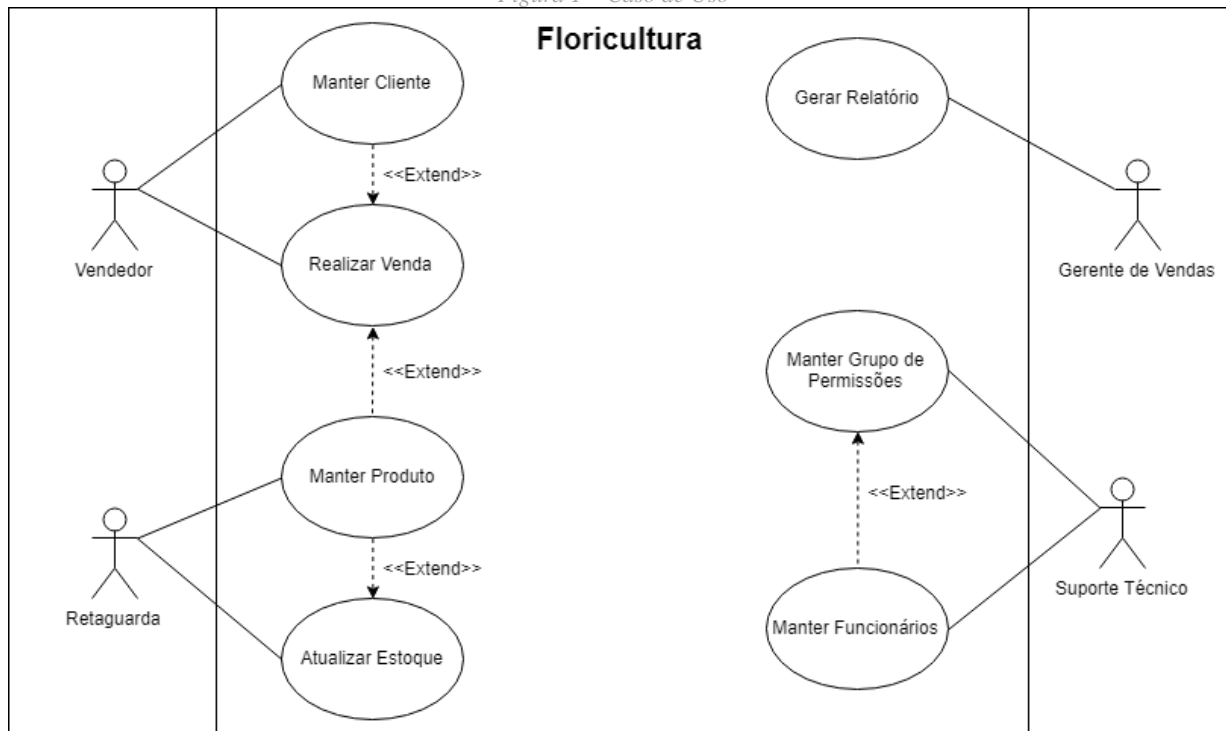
Figura 1 – Caso de Uso

Floricultura

Manter Cliente

<<Extend>>

Realizar Venda

Vendedor

<<Extend>>

Manter Produto

<<Extend>>

Atualizar Estoque

Retaguarda

Gerar Relatório

Gerente de Vendas

Manter Grupo de Permissões

<<Extend>>

Manter Funcionários

Suporte Técnico